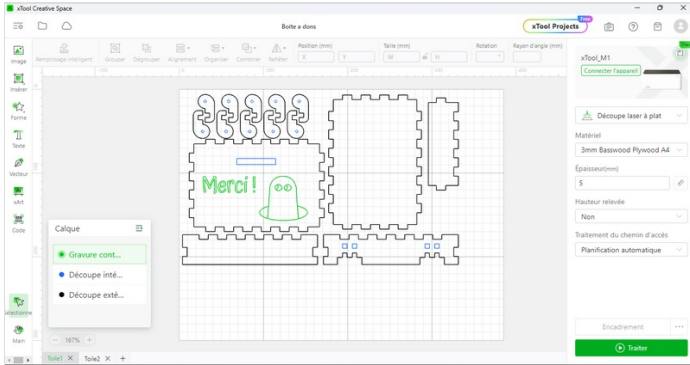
xTool Creative Space

Boite a dons

xTool Projects New

Remplissage intelligent Grouper Dégrouper Alignement Organiser Combiner Refléter

Position (mm) X Y

Taille (mm) W H

Rotation

Rayon d'angle (mm)

xTool_M1

Connecter l'appareil

Image

Insérer

Forme

Texte

Vecteur

xArt

Code

Sélectionner

Main

Merci !

Calque

Gravure cont...

Découpe inté...

Découpe exté...

167%

Toile1 Toile2 +

Découpe laser à plat

Matériel

3mm Basswood Plywood A4

Épaisseur(mm)

5

Hauteur relevée

Non

Traitement du chemin d'accès

Planification automatique

Encadrement

Traiter